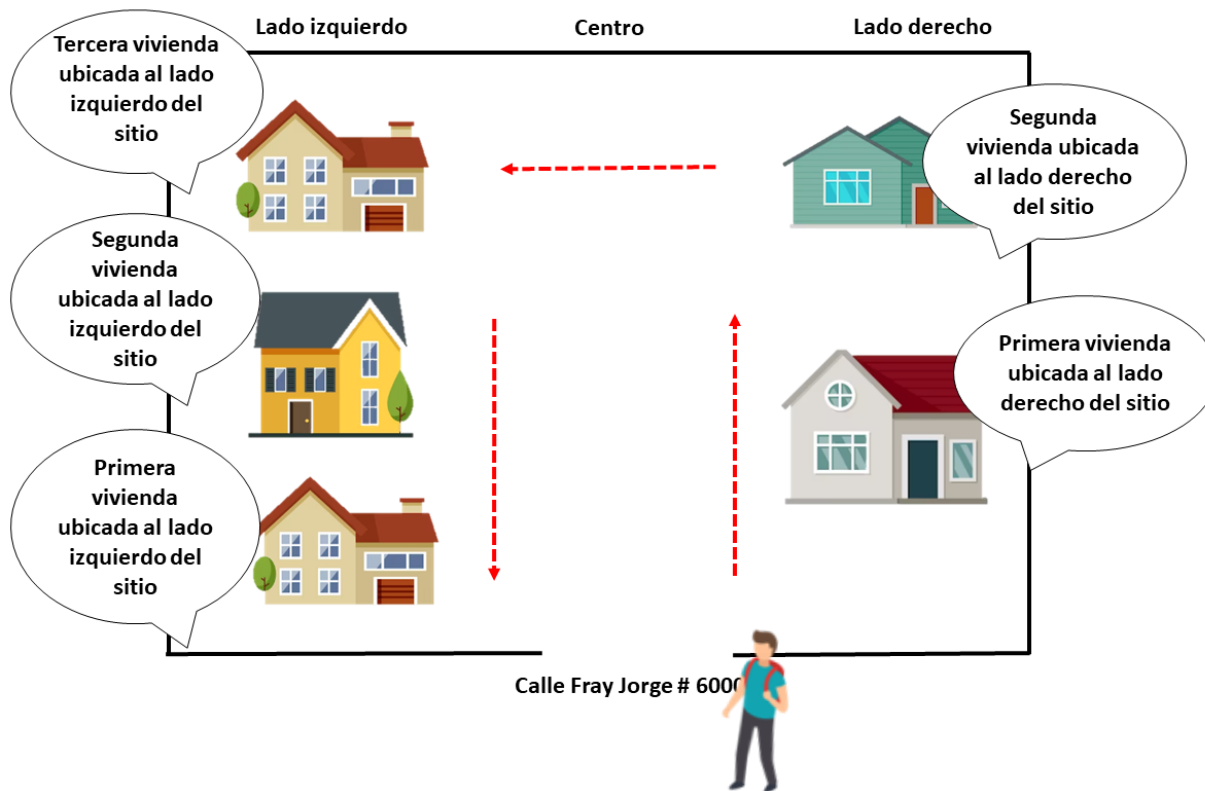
Lado izquierdo

Centro

Lado derecho

Tercera vivienda ubicada al lado izquierdo del sitio

Segunda vivienda ubicada al lado derecho del sitio

Segunda vivienda ubicada al lado izquierdo del sitio

Primera vivienda ubicada al lado derecho del sitio

Primera vivienda ubicada al lado izquierdo del sitio

Calle Fray Jorge # 6000